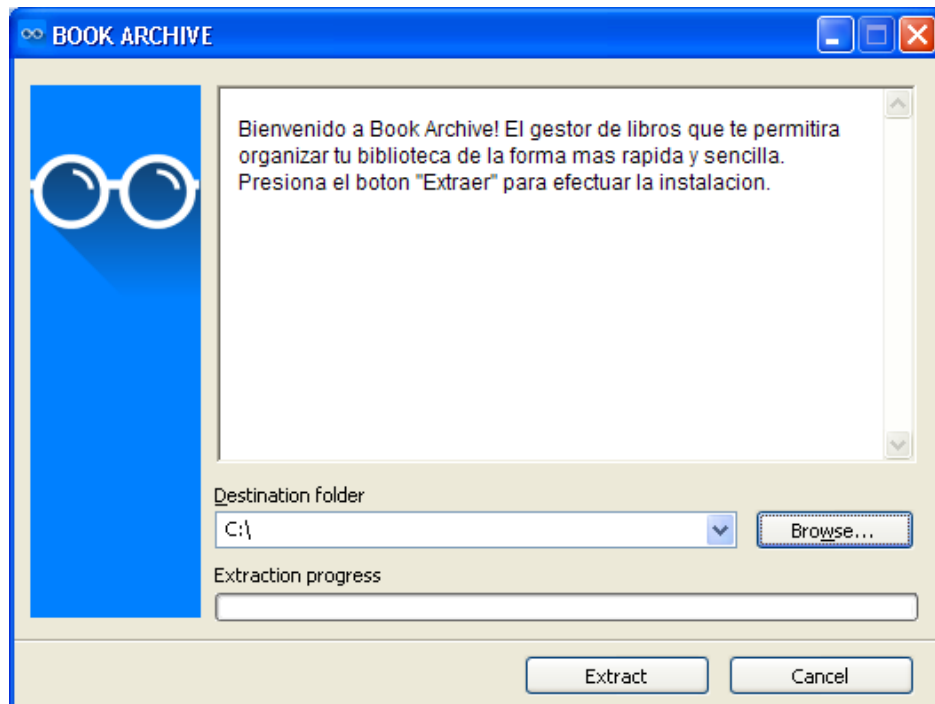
BOOK ARCHIVE

Bienvenido a Book Archive! El gestor de libros que te permitira organizar tu biblioteca de la forma mas rapida y sencilla. Presiona el boton "Extraer" para efectuar la instalacion.

Destination folder

C:\

Browse...

Extraction progress

Extract

Cancel